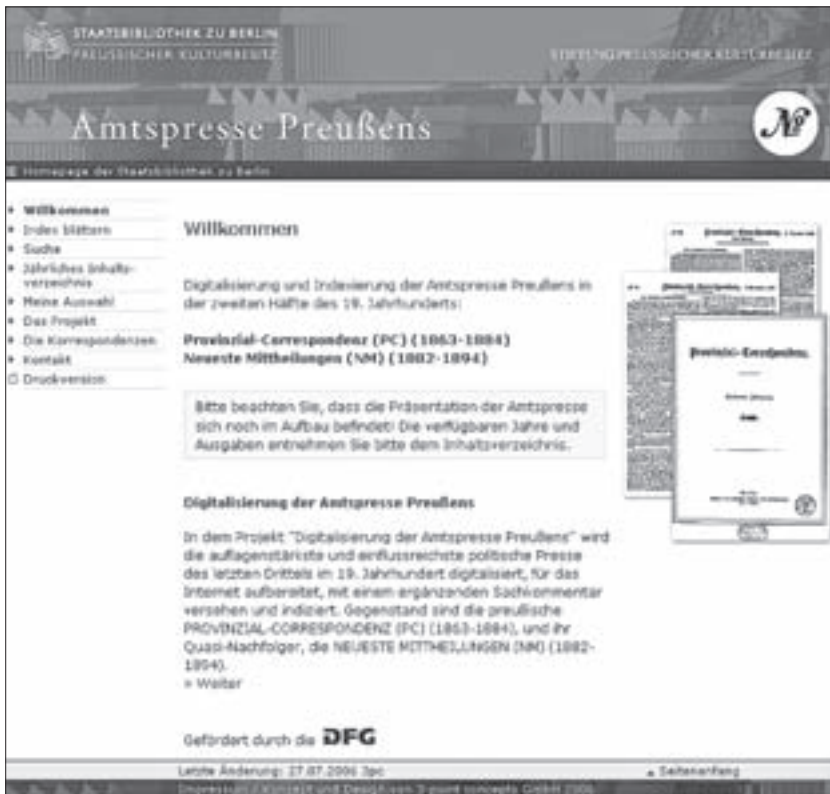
STAATSBIBLIOTHEK ZU BERLIN
PREUSSISCHER KULTURBESITZ

STIFTUNG PREUSSISCHER KULTURBESITZ

Amtspresse Preußens

Homepage der Staatsbibliothek zu Berlin

Willkommen
Index blättern
Suche
Jährliches Inhaltsverzeichnis
Meine Auswahl
Das Projekt
Die Korrespondenzen
Kontakt
Druckversion

Willkommen

Digitalisierung und Indexierung der Amtspresse Preußens in der zweiten Hälfte des 19. Jahrhunderts:

Provinzial-Correspondenz (PC) (1863-1884)
Neueste Mittheilungen (NM) (1882-1894)

Bitte beachten Sie, dass die Präsentation der Amtspresse sich noch im Aufbau befindet! Die verfügbaren Jahre und Ausgaben entnehmen Sie bitte dem Inhaltsverzeichnis.

Digitalisierung der Amtspresse Preußens

In dem Projekt "Digitalisierung der Amtspresse Preußens" wird die auflagenstärkste und einflussreichste politische Presse des letzten Drittels im 19. Jahrhundert digitalisiert, für das Internet aufbereitet, mit einem ergänzenden Sachkommentar versehen und indiziert. Gegenstand sind die preußische PROVINZIAL-CORRESPONDENZ (PC) (1863-1884), und ihr Quasi-Nachfolger, die NEUESTE MITTHEILUNGEN (NM) (1882-1894).
» Weiter

Gefördert durch die DFG

Letzte Änderung: 27.07.2006 3pc

▲ Seitenanfang

Impressum | Konzept und Design von 3 point concepts GmbH 2006

Provinzial-Correspondenz.